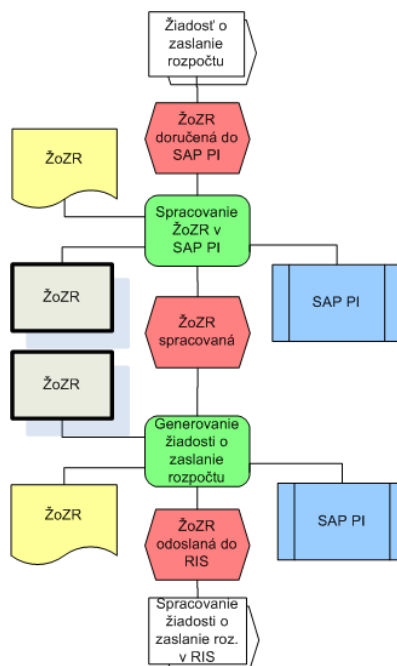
Žiadosť o zaslanie rozpočtu

ŽoZR doručená do SAP PI

ŽoZR

Spracovanie ŽoZR v SAP PI

ŽoZR

SAP PI

ŽoZR spracovaná

ŽoZR

Generovanie žiadosti o zaslanie rozpočtu

ŽoZR

SAP PI

ŽoZR odoslaná do RIS

Spracovanie žiadosti o zaslanie roz. v RIS